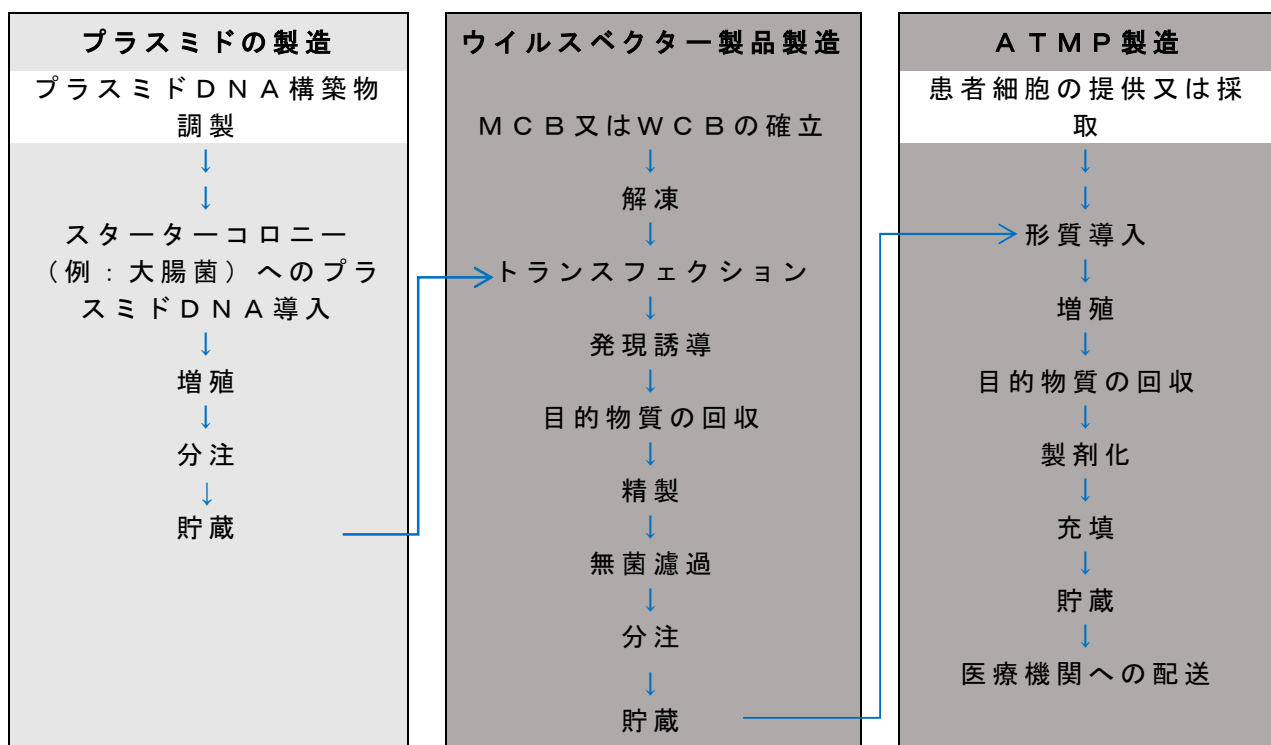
プラスミドの製造

プラスミドＤＮＡ構築物調製

↓

↓

スターターコロニー（例：大腸菌）へのプラスミドＤＮＡ導入

↓

増殖

↓

分注

↓

貯蔵

ウイルスベクター製品製造

ＭＣＢ又はＷＣＢの確立

↓

解凍

↓

トランスフェクション

↓

発現誘導

↓

目的物質の回収

↓

精製

↓

無菌濾過

↓

分注

↓

貯蔵

ＡＴＭＰ製造

患者細胞の提供又は採取

↓

↓

形質導入

↓

増殖

↓

目的物質の回収

↓

製剤化

↓

充填

↓

貯蔵

↓

医療機関への配送